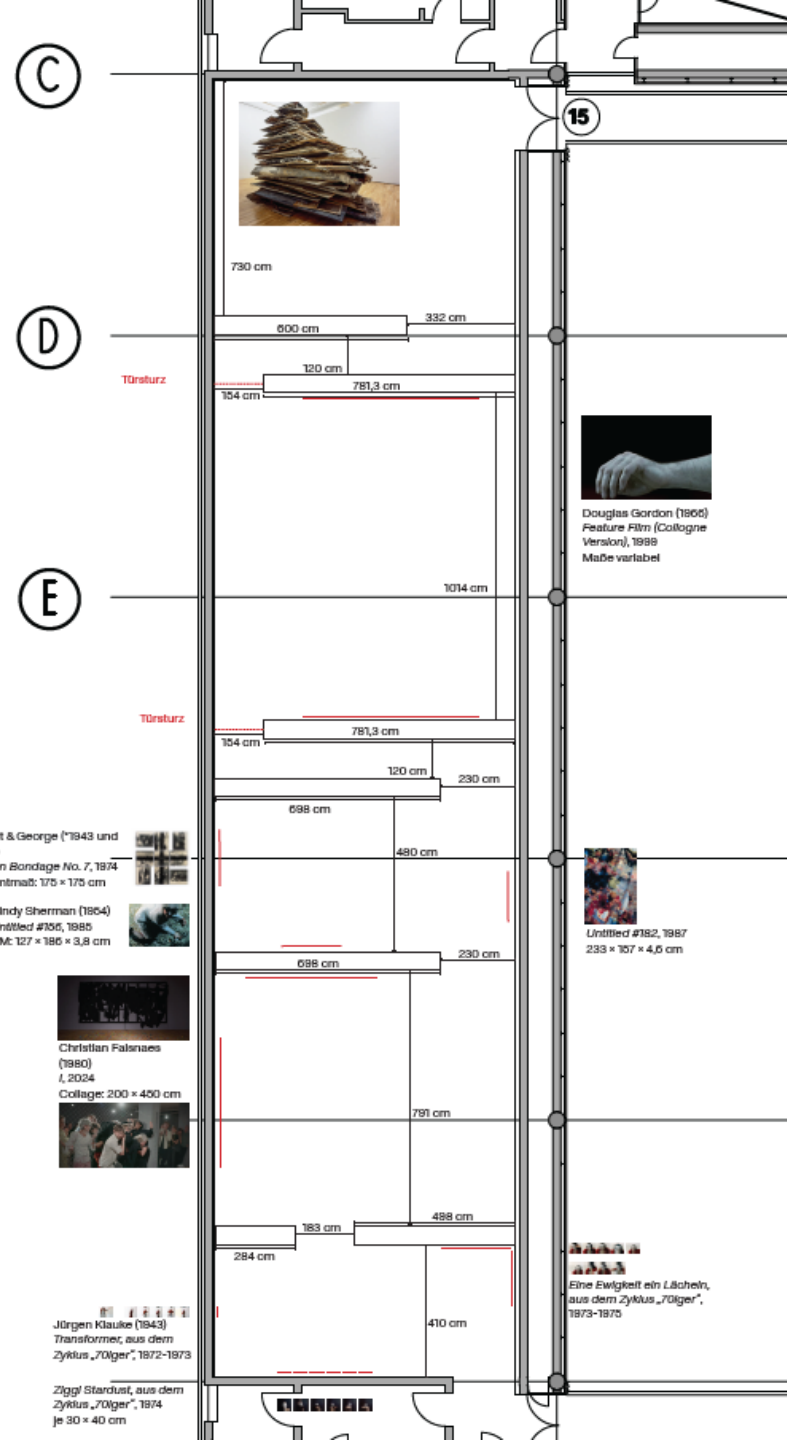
C

15

730 cm

D

600 cm

332 cm

Türsturz

120 cm

781,3 cm

154 cm

Douglas Gordon (1966)
*Feature Film (Collogne Version)*, 1999
Maße variabel

E

1014 cm

Türsturz

781,3 cm

154 cm

120 cm

230 cm

698 cm

t & George (*1943 und

n Bondage No. 7, 1974
ntmaß: 175 × 175 cm

480 cm

indy Sherman (1954)
ntitled #156, 1985
M: 127 × 186 × 3,8 cm

*Untitled #182*, 1987
233 × 157 × 4,6 cm

698 cm

230 cm

Christian Falsnaes (1980)
*I*, 2024
Collage: 200 × 450 cm

791 cm

183 cm

488 cm

284 cm

*Eine Ewigkeit ein Lächeln, aus dem Zyklus „70iger"*, 1973-1975

Jürgen Klauke (1943)
*Transformer, aus dem Zyklus „70iger"*, 1972-1973

410 cm

*Ziggi Stardust, aus dem Zyklus „70iger"*, 1974
je 30 × 40 cm